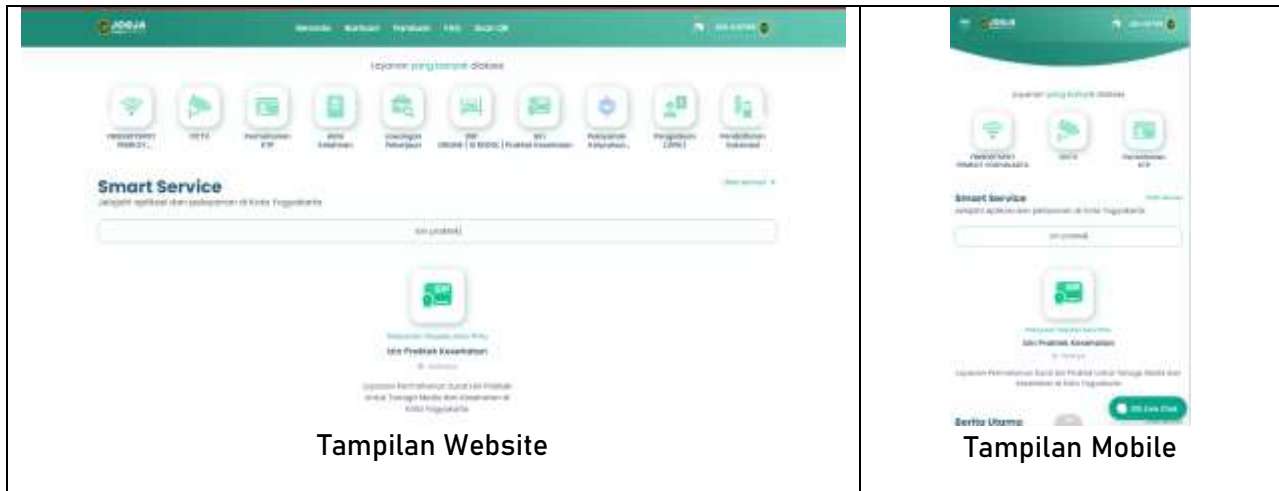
JOGJA

Beranda Bantuan Panduan FAQ Scan QR

Layanan yang banyak diakses

Smart Service
Jelajahi aplikasi dan pelayanan di Kota Yogyakarta

Izin Praktek Kesehatan

Layanan Permohonan Surat Izin Praktek Untuk Tenaga Medis dan Kesehatan di Kota Yogyakarta

Tampilan Website

JOGJA

Layanan yang banyak diakses

Smart Service
Jelajahi aplikasi dan pelayanan di Kota Yogyakarta

Izin Praktek Kesehatan

Layanan Permohonan Surat Izin Praktek Untuk Tenaga Medis dan Kesehatan di Kota Yogyakarta

Berita Utama

Tampilan Mobile